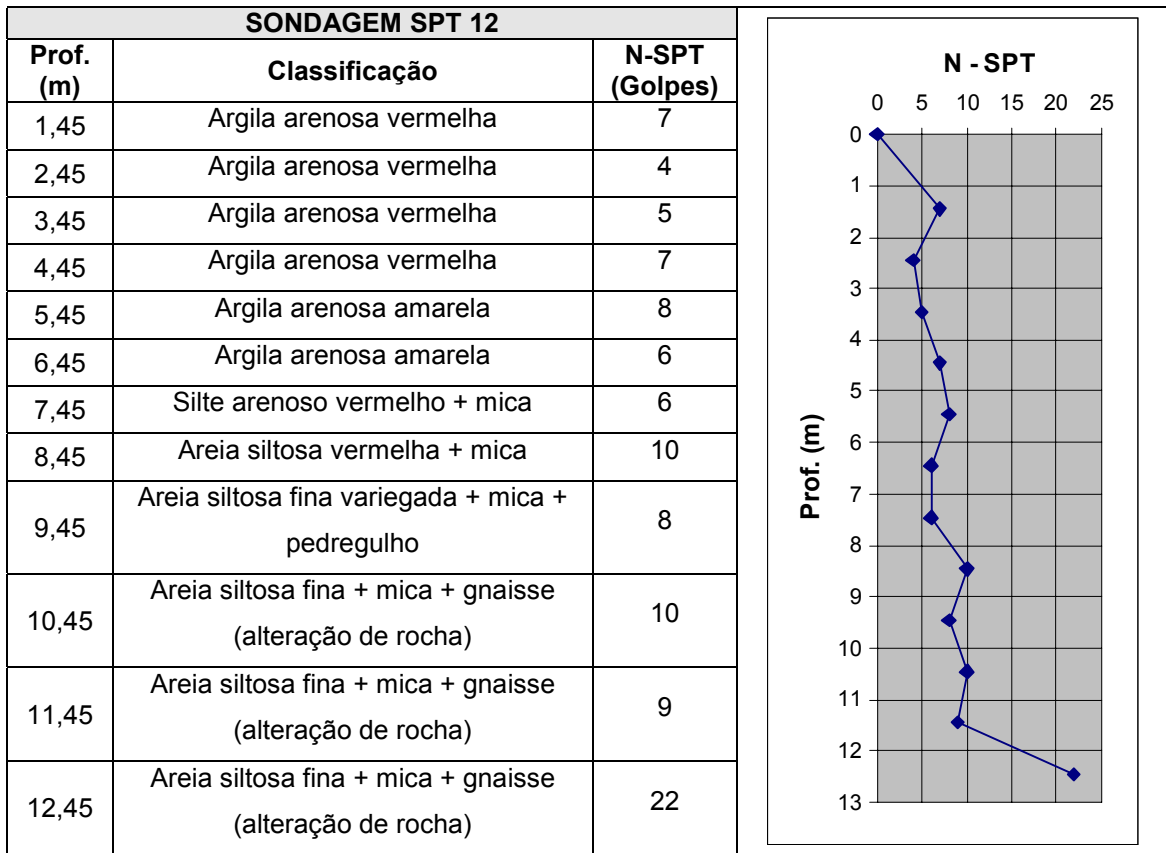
| SONDAGEM SPT 12 | | |
|---|---|---|
| Prof. (m) | Classificação | N-SPT (Golpes) |
| 1,45 | Argila arenosa vermelha | 7 |
| 2,45 | Argila arenosa vermelha | 4 |
| 3,45 | Argila arenosa vermelha | 5 |
| 4,45 | Argila arenosa vermelha | 7 |
| 5,45 | Argila arenosa amarela | 8 |
| 6,45 | Argila arenosa amarela | 6 |
| 7,45 | Silte arenoso vermelho + mica | 6 |
| 8,45 | Areia siltosa vermelha + mica | 10 |
| 9,45 | Areia siltosa fina variegada + mica + pedregulho | 8 |
| 10,45 | Areia siltosa fina + mica + gnaisse (alteração de rocha) | 10 |
| 11,45 | Areia siltosa fina + mica + gnaisse (alteração de rocha) | 9 |
| 12,45 | Areia siltosa fina + mica + gnaisse (alteração de rocha) | 22 |

N - SPT

0 5 10 15 20 25

0 1 2 3 4 5 6 7 8 9 10 11 12 13

Prof. (m)